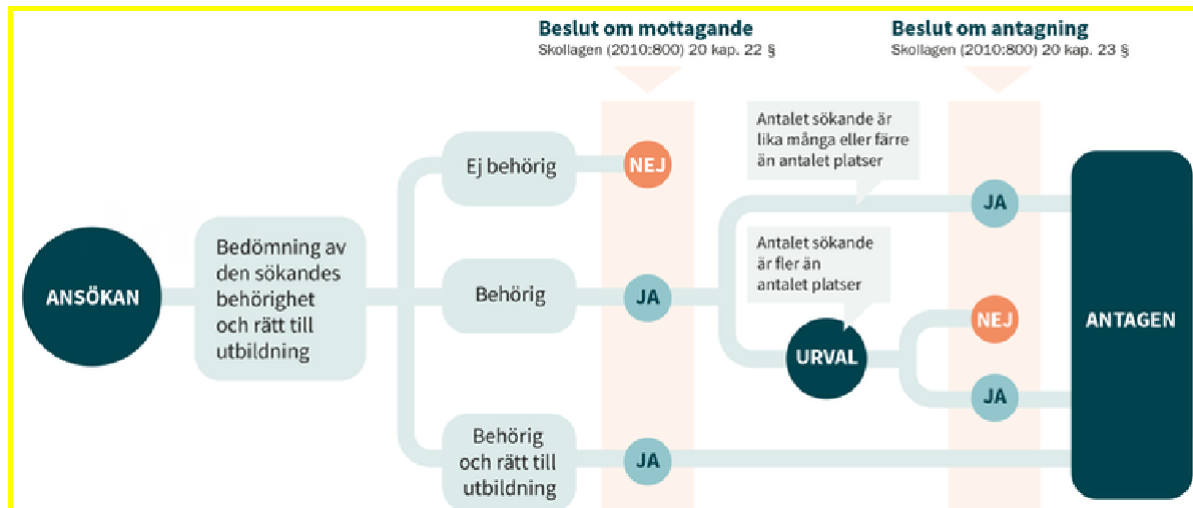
Beslut om mottagande
Skollagen (2010:800) 20 kap. 22 §

Beslut om antagning
Skollagen (2010:800) 20 kap. 23 §

ANSÖKAN

Bedömning av den sökandes behörighet och rätt till utbildning

Ej behörig

NEJ

Behörig

JA

Behörig och rätt till utbildning

JA

Antalet sökande är lika många eller färre än antalet platser

JA

Antalet sökande är fler än antalet platser

URVAL

NEJ

JA

ANTAGEN